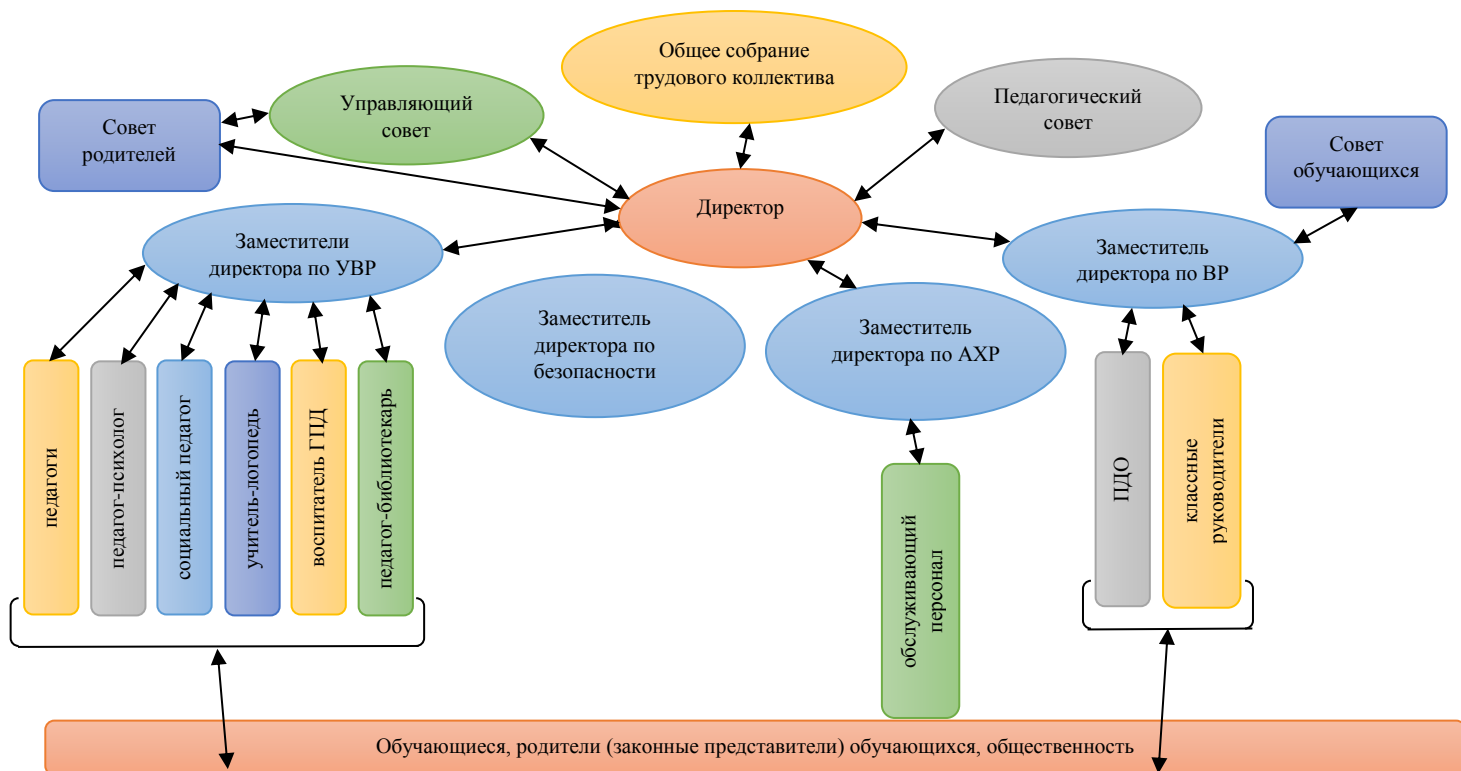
Общее собрание трудового коллектива

Управляющий совет

Педагогический совет

Совет родителей

Совет обучающихся

Директор

Заместители директора по УВР

Заместитель директора по ВР

Заместитель директора по безопасности

Заместитель директора по АХР

педагоги

педагог-психолог

социальный педагог

учитель-логопедь

воспитатель ГПД

педагог-библиотекарь

обслуживающий персонал

ПДО

классные руководители

Обучающиеся, родители (законные представители) обучающихся, общественность